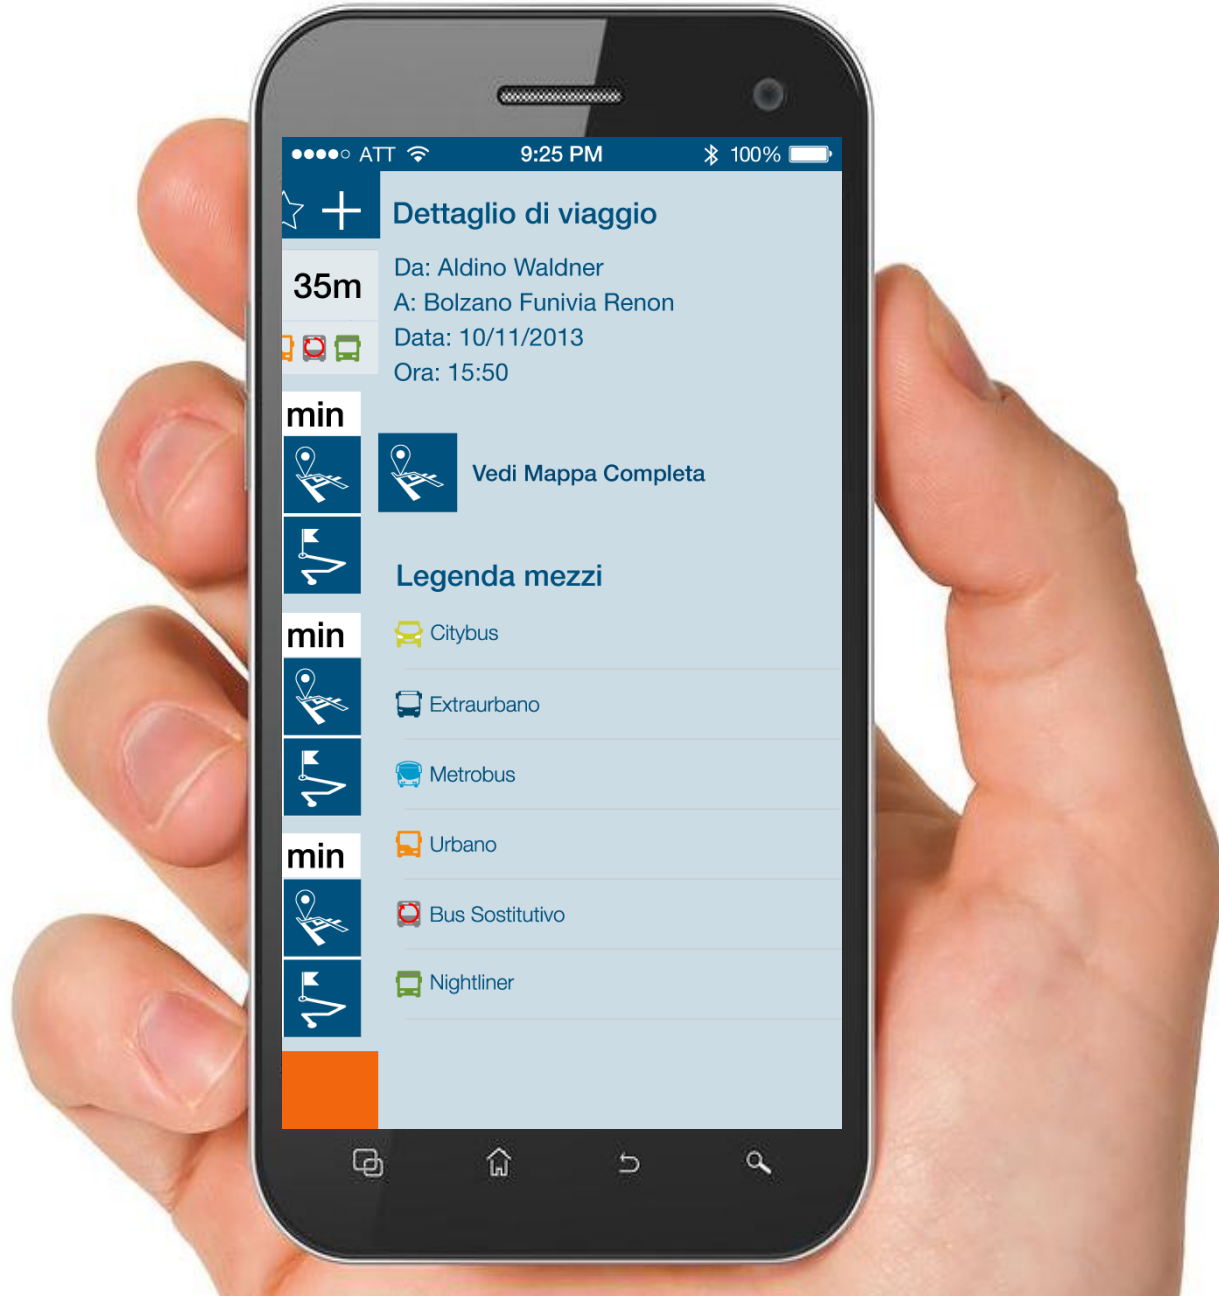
ATT 9:25 PM 100%

35m

min

min

min

Dettaglio di viaggio

Da: Aldino Waldner
A: Bolzano Funivia Renon
Data: 10/11/2013
Ora: 15:50

Vedi Mappa Completa

Legenda mezzi

Citybus

Extraurbano

Metrobus

Urbano

Bus Sostitutivo

Nightliner